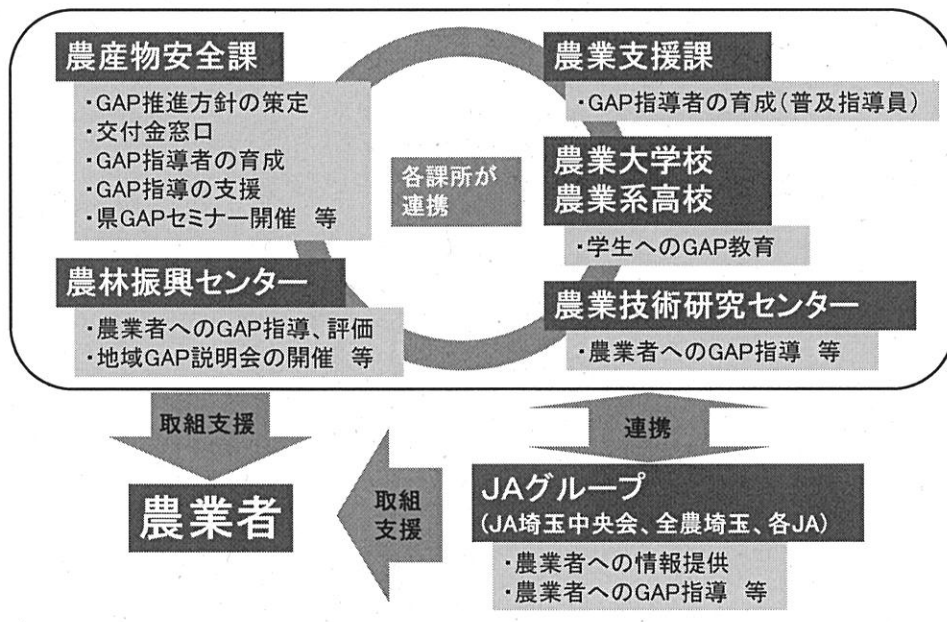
農産物安全課
・GAP推進方針の策定
・交付金窓口
・GAP指導者の育成
・GAP指導の支援
・県GAPセミナー開催　等

各課所が連携

農業支援課
・GAP指導者の育成（普及指導員）

農業大学校
農業系高校
・学生へのGAP教育

農林振興センター
・農業者へのGAP指導、評価
・地域GAP説明会の開催　等

農業技術研究センター
・農業者へのGAP指導　等

取組支援

連携

農業者

取組支援

JAグループ
（JA埼玉中央会、全農埼玉、各JA）
・農業者への情報提供
・農業者へのGAP指導　等